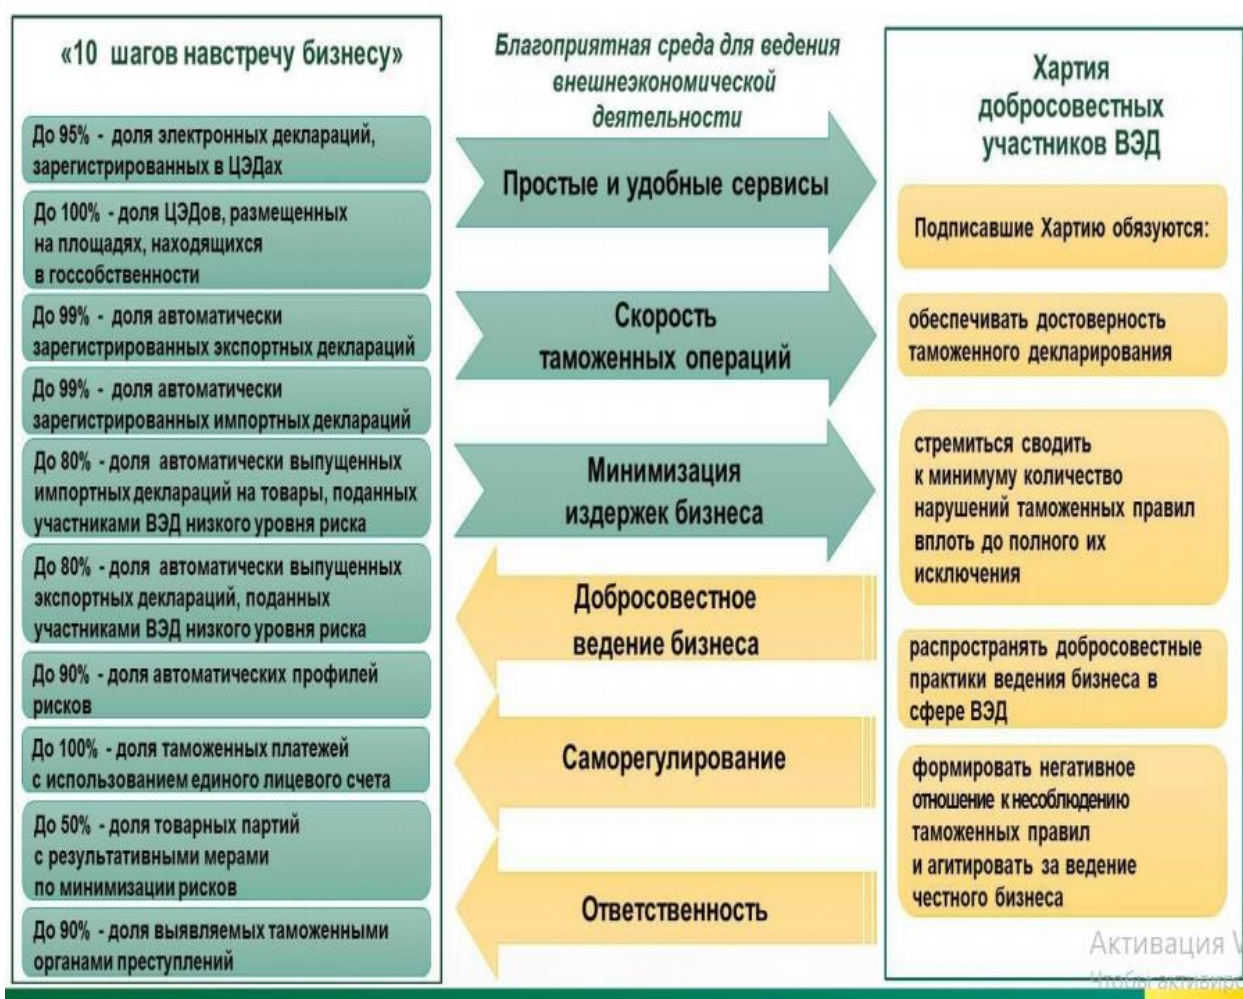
«10 шагов навстречу бизнесу»

До 95% - доля электронных деклараций, зарегистрированных в ЦЭДах

До 100% - доля ЦЭДов, размещенных на площадях, находящихся в госсобственности

До 99% - доля автоматически зарегистрированных экспортных деклараций

До 99% - доля автоматически зарегистрированных импортных деклараций

До 80% - доля автоматически выпущенных импортных деклараций на товары, поданных участниками ВЭД низкого уровня риска

До 80% - доля автоматически выпущенных экспортных деклараций, поданных участниками ВЭД низкого уровня риска

До 90% - доля автоматических профилей рисков

До 100% - доля таможенных платежей с использованием единого лицевого счета

До 50% - доля товарных партий с результативными мерами по минимизации рисков

До 90% - доля выявляемых таможенными органами преступлений

Благоприятная среда для ведения внешнеэкономической деятельности

Простые и удобные сервисы

Скорость таможенных операций

Минимизация издержек бизнеса

Добросовестное ведение бизнеса

Саморегулирование

Ответственность

Хартия добросовестных участников ВЭД

Подписавшие Хартию обязуются:

обеспечивать достоверность таможенного декларирования

стремиться сводить к минимуму количество нарушений таможенных правил вплоть до полного их исключения

распространять добросовестные практики ведения бизнеса в сфере ВЭД

формировать негативное отношение к несоблюдению таможенных правил и агитировать за ведение честного бизнеса

Активация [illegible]
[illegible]